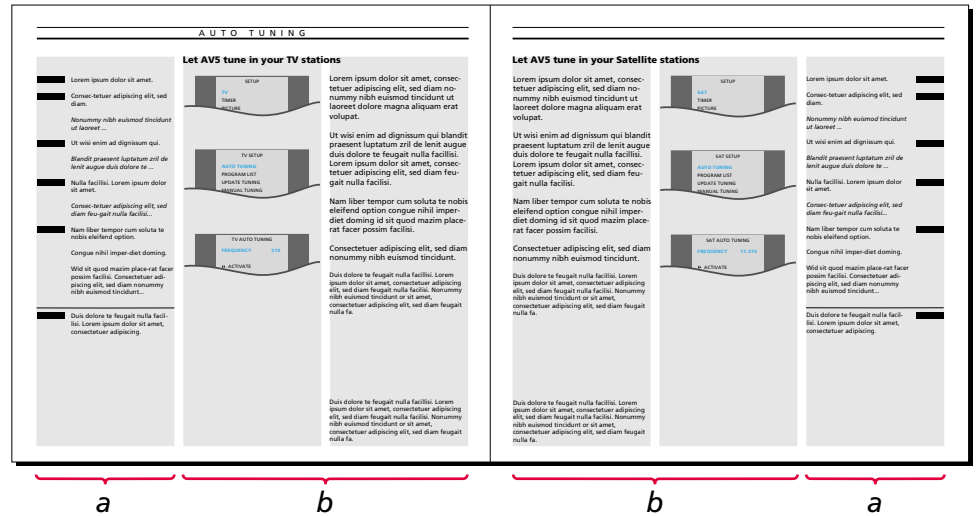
A U T O   T U N I N G

Lorem ipsum dolor sit amet.

Consec-tetuer adipiscing elit, sed diam.

Nonummy nibh euismod tincidunt ut laoreet ...

Ut wisi enim ad dignissum qui.

Blandit praesent luptatum zril de lenit augue duis dolore te ...

Nulla facilisi. Lorem ipsum dolor sit amet.

Consec-tetuer adipiscing elit, sed diam feu-gait nulla facilisi...

Nam liber tempor cum soluta te nobis eleifend option.

Congue nihil imper-diet doming.

Wid sit quod mazim place-rat facer possim facilisi. Consectetuer adi-piscing elit, sed diam nonummy nibh euismod tincidunt...

Duis dolore te feugait nulla facil-lisi. Lorem ipsum dolor sit amet, consectetuer adipiscing.

Let AV5 tune in your TV stations

SETUP
TV
TIMER
PICTURE

TV SETUP
AUTO TUNING
PROGRAM LIST
UPDATE TUNING
MANUAL TUNING

TV AUTO TUNING
FREQUENCY 210
ACTIVATE

Lorem ipsum dolor sit amet, consectetuer adipiscing elit, sed diam nonummy nibh euismod tincidunt ut laoreet dolore magna aliquam erat volupat.

Ut wisi enim ad dignissum qui blandit praesent luptatum zril de lenit augue duis dolore te feugait nulla facilisi. Lorem ipsum dolor sit amet, consectetuer adipiscing elit, sed diam feugait nulla facilisi.

Nam liber tempor cum soluta te nobis eleifend option congue nihil imperdiet doming id sit quod mazim placerat facer possim facilisi.

Consectetuer adipiscing elit, sed diam nonummy nibh euismod tincidunt.

Duis dolore te feugait nulla facillisi. Lorem ipsum dolor sit amet, consectetuer adipiscing elit, sed diam feugait nulla facilisi. Nonummy nibh euismod tincidunt or sit amet, consectetuer adipiscing elit, sed diam feugait nulla fa.

Duis dolore te feugait nulla facillisi. Lorem ipsum dolor sit amet, consectetuer adipiscing elit, sed diam feugait nulla facilisi. Nonummy nibh euismod tincidunt or sit amet, consectetuer adipiscing elit, sed diam feugait nulla fa.

Let AV5 tune in your Satellite stations

Lorem ipsum dolor sit amet, consectetuer adipiscing elit, sed diam nonummy nibh euismod tincidunt ut laoreet dolore magna aliquam erat volupat.

Ut wisi enim ad dignissum qui blandit praesent luptatum zril de lenit augue duis dolore te feugait nulla facilisi. Lorem ipsum dolor sit amet, consectetuer adipiscing elit, sed diam feugait nulla facilisi.

Nam liber tempor cum soluta te nobis eleifend option congue nihil imperdiet doming id sit quod mazim placerat facer possim facilisi.

Consectetuer adipiscing elit, sed diam nonummy nibh euismod tincidunt.

Duis dolore te feugait nulla facillisi. Lorem ipsum dolor sit amet, consectetuer adipiscing elit, sed diam feugait nulla facilisi. Nonummy nibh euismod tincidunt or sit amet, consectetuer adipiscing elit, sed diam feugait nulla fa.

Duis dolore te feugait nulla facillisi. Lorem ipsum dolor sit amet, consectetuer adipiscing elit, sed diam feugait nulla facilisi. Nonummy nibh euismod tincidunt or sit amet, consectetuer adipiscing elit, sed diam feugait nulla fa.

SETUP
SAT
TIMER
PICTURE

SAT SETUP
AUTO TUNING
PROGRAM LIST
UPDATE TUNING
MANUAL TUNING

SAT AUTO TUNING
FREQUENCY 11.374
ACTIVATE

Lorem ipsum dolor sit amet.

Consec-tetuer adipiscing elit, sed diam.

Nonummy nibh euismod tincidunt ut laoreet ...

Ut wisi enim ad dignissum qui.

Blandit praesent luptatum zril de lenit augue duis dolore te ...

Nulla facilisi. Lorem ipsum dolor sit amet.

Consec-tetuer adipiscing elit, sed diam feu-gait nulla facilisi...

Nam liber tempor cum soluta te nobis eleifend option.

Congue nihil imper-diet doming.

Wid sit quod mazim place-rat facer possim facilisi. Consectetuer adi-piscing elit, sed diam nonummy nibh euismod tincidunt...

Duis dolore te feugait nulla facil-lisi. Lorem ipsum dolor sit amet, consectetuer adipiscing.

a b b a